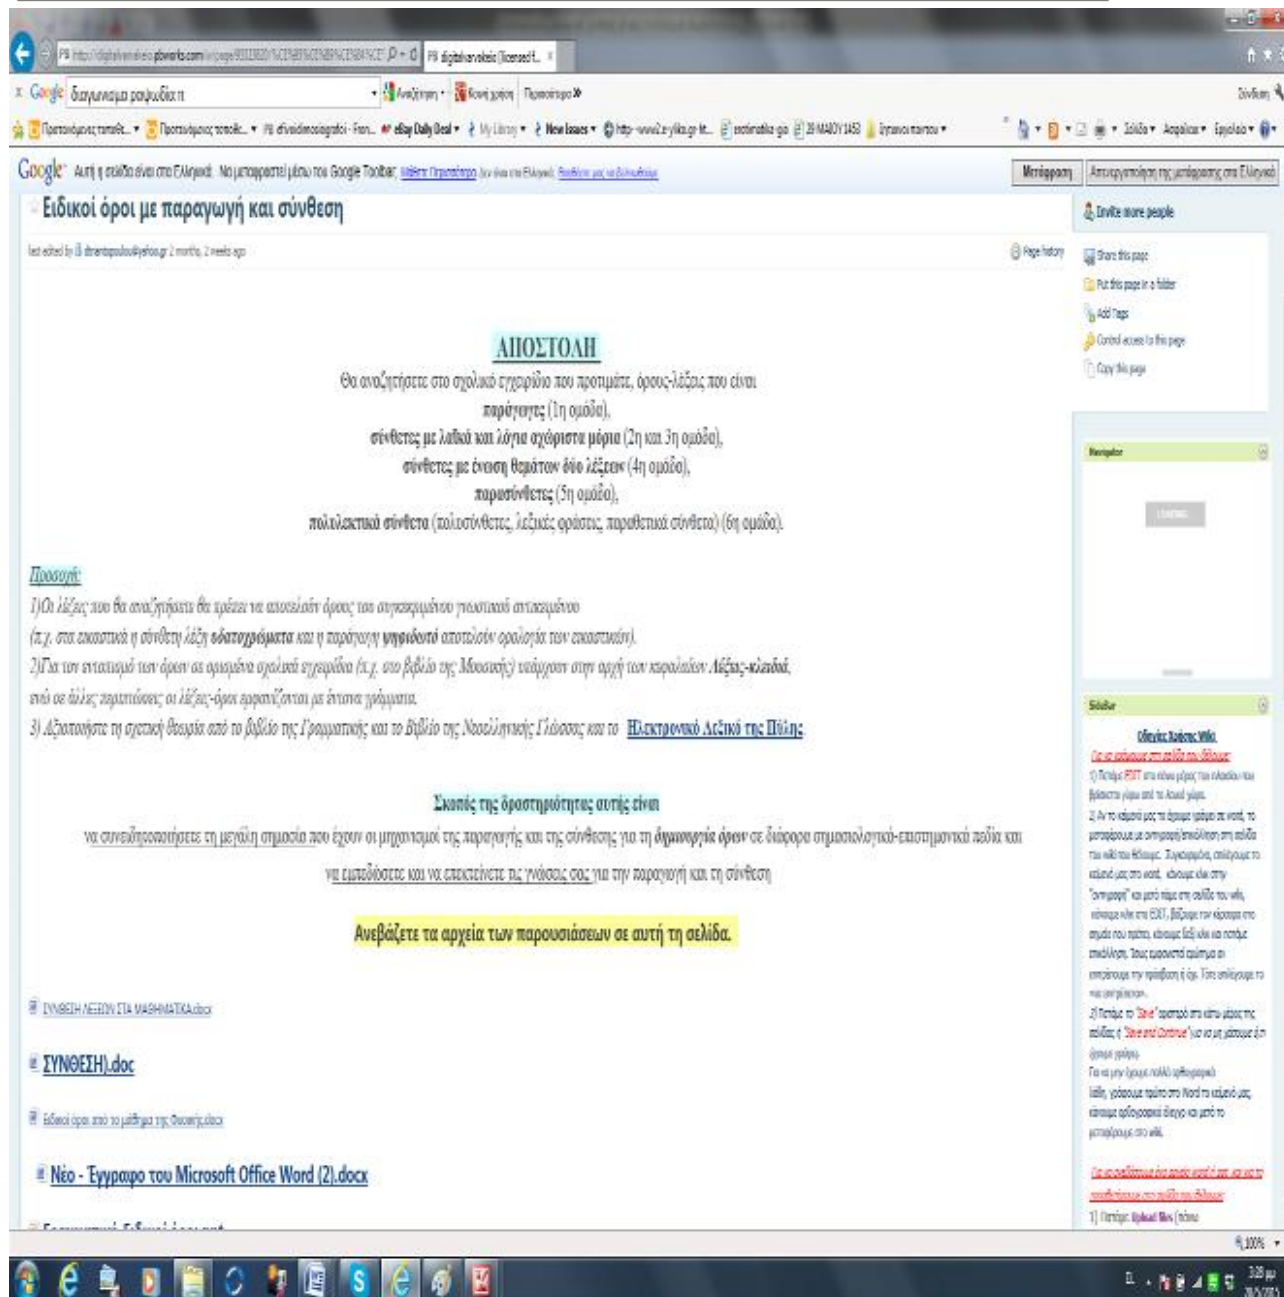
Ειδικοί όροι με παραγωγή και σύνθεση

last edited by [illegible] 2 months, 2 weeks ago

Page history

ΑΠΟΣΤΟΛΗ

Θα αναζητήσετε στο σχολικό εγχειρίδιο που προτιμάτε, όρους-λέξεις που είναι
παράγωγες (1η ομάδα),
σύνθετες με λαϊκά και λόγια αχώριστα μόρια (2η και 3η ομάδα),
σύνθετες με ένωση θεμάτων δύο λέξεων (4η ομάδα),
παρασύνθετες (5η ομάδα),
πολυλεκτικά σύνθετα (πολυσύνθετες, λεξικές φράσεις, παραθετικά σύνθετα) (6η ομάδα).

Προσοχή:
1)Οι λέξεις που θα αναζητήσετε θα πρέπει να αποτελούν όρους του συγκεκριμένου γνωστικού αντικειμένου
(π.χ. στα εικαστικά η σύνθετη λέξη υδατοχρώματα και η παράγωγη ψηφιδωτό αποτελούν ορολογία των εικαστικών).
2)Για τον εντοπισμό των όρων σε ορισμένα σχολικά εγχειρίδια (π.χ. στο βιβλίο της Μουσικής) υπάρχουν στην αρχή των κεφαλαίων Λέξεις-κλειδιά,
ενώ σε άλλες περιπτώσεις οι λέξεις-όροι εμφανίζονται με έντονα γράμματα.
3) Αξιοποιήστε τη σχετική θεωρία από το βιβλίο της Γραμματικής και το Βιβλίο της Νεοελληνικής Γλώσσας και το Ηλεκτρονικό Λεξικό της Πύλης.

Σκοπός της δραστηριότητας αυτής είναι
να συνειδητοποιήσετε τη μεγάλη σημασία που έχουν οι μηχανισμοί της παραγωγής και της σύνθεσης για τη δημιουργία όρων σε διάφορα σημασιολογικά-επιστημονικά πεδία και
να εμπεδώσετε και να επεκτείνετε τις γνώσεις σας για την παραγωγή και τη σύνθεση

Ανεβάζετε τα αρχεία των παρουσιάσεων σε αυτή τη σελίδα.

ΣΥΝΘΕΣΗ ΛΕΞΕΩΝ ΣΤΑ ΜΑΘΗΜΑΤΙΚΑ.docx

ΣΥΝΘΕΣΗ).doc

Ειδικοί όροι από το μάθημα της Φυσικής.docx

Νέο - Έγγραφο του Microsoft Office Word (2).docx

Invite more people
Share this page
Put this page in a folder
Add Tags
Control access to this page
Copy this page

Navigator

SideBar
Οδηγίες Χρήσης Wiki
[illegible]

Μετάφραση
Απενεργοποίηση της μετάφρασης στα Ελληνικά

Google Αυτή η σελίδα είναι στα Ελληνικά. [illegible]

100%